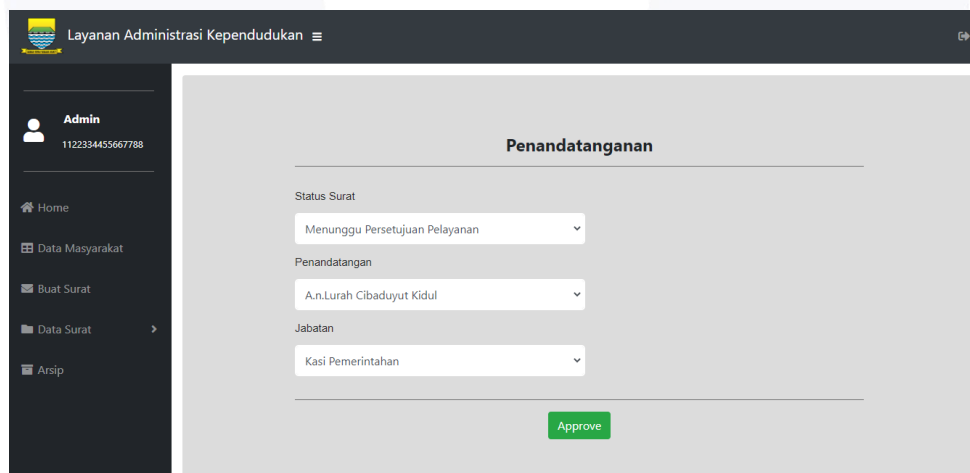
Layanan Administrasi Kependudukan ≡

Admin
1122334455667788

Home
Data Masyarakat
Buat Surat
Data Surat
Arsip

Penandatanganan

Status Surat
Menunggu Persetujuan Pelayanan

Penandatangan
A.n.Lurah Cibaduyut Kidul

Jabatan
Kasi Pemerintahan

Approve